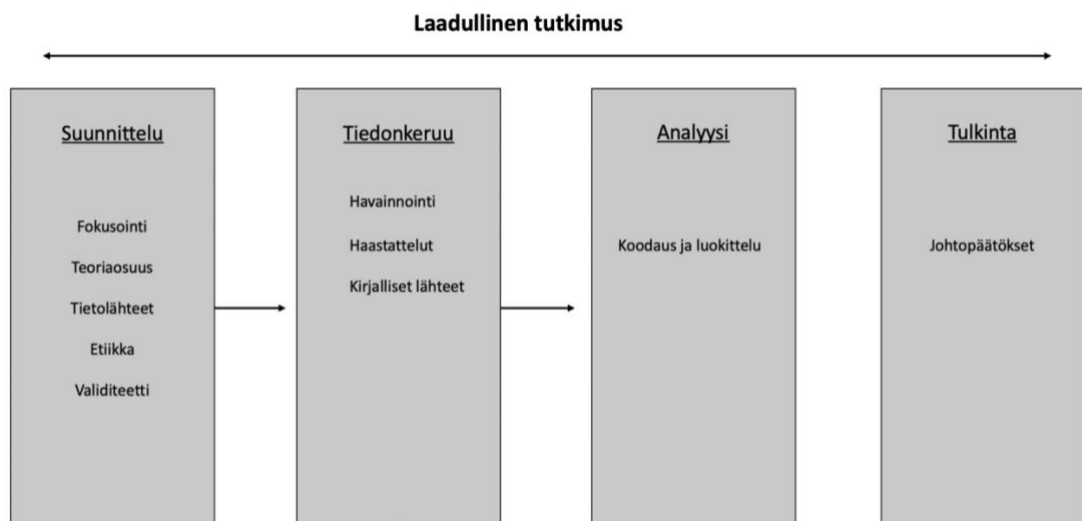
Laadullinen tutkimus

Suunnittelu

Fokusointi

Teoriaosuus

Tietolähteet

Etiikka

Validiteetti

Tiedonkeruu

Havainnointi

Haastattelut

Kirjalliset lähteet

Analyysi

Koodaus ja luokittelu

Tulkinta

Johtopäätökset